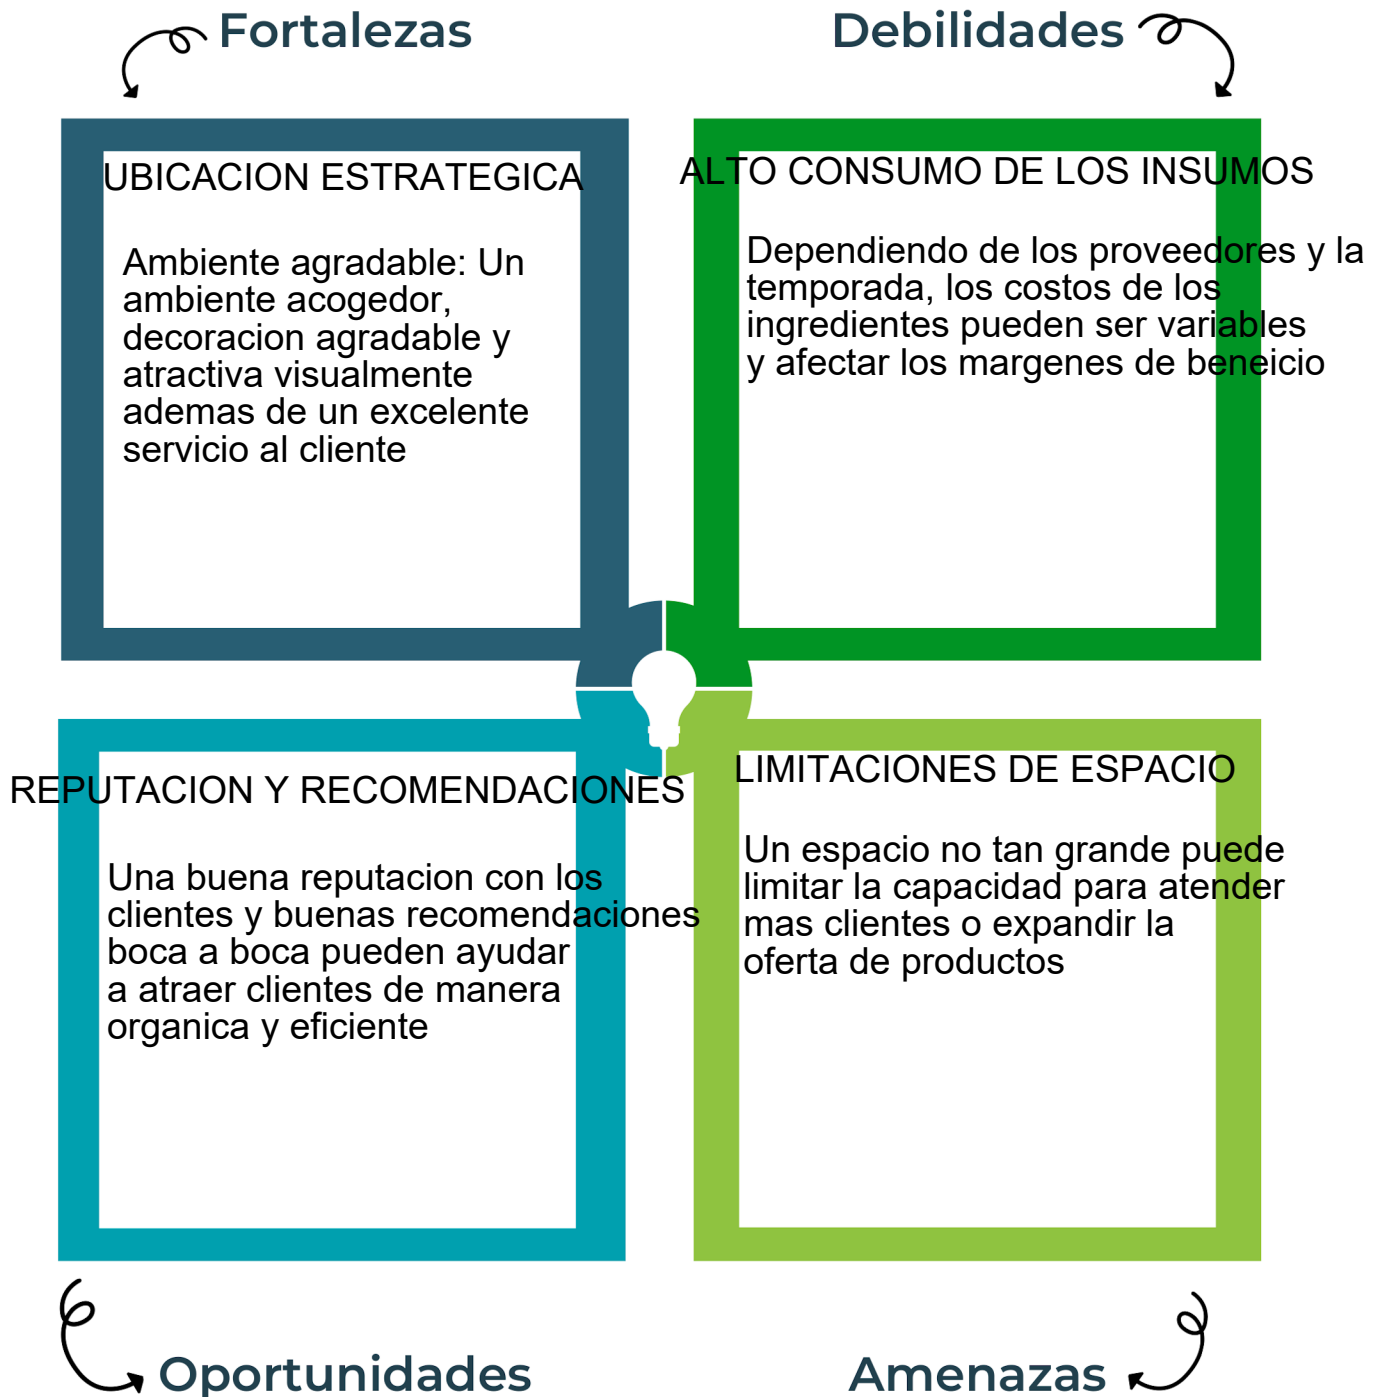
Fortalezas

Debilidades

UBICACION ESTRATEGICA

Ambiente agradable: Un ambiente acogedor, decoracion agradable y atractiva visualmente ademas de un excelente servicio al cliente

ALTO CONSUMO DE LOS INSUMOS

Dependiendo de los proveedores y la temporada, los costos de los ingredientes pueden ser variables y afectar los margenes de beneicio

REPUTACION Y RECOMENDACIONES

Una buena reputacion con los clientes y buenas recomendaciones boca a boca pueden ayudar a atraer clientes de manera organica y eficiente

LIMITACIONES DE ESPACIO

Un espacio no tan grande puede limitar la capacidad para atender mas clientes o expandir la oferta de productos

Oportunidades

Amenazas